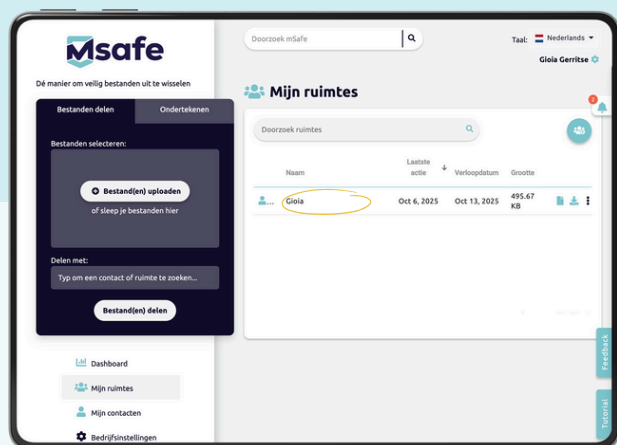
Msafe

Dé manier om veilig bestanden uit te wisselen

Bestanden delen | Ondertekenen

Bestanden selecteren:

Bestand(en) uploaden

of sleep je bestanden hier

Delen met:

Typ om een contact of ruimte te zoeken...

Bestand(en) delen

Dashboard

Mijn ruimtes

Mijn contacten

Bedrijfsinstellingen

Doorzoek mSafe

Taal: Nederlands

Gioia Gerritse

Mijn ruimtes

Doorzoek ruimtes

2

| | Naam | Laatste actie | Verloopdatum | Grootte | |
|---|---|---|---|---|---|
| ... | Gioia | Oct 6, 2025 | Oct 13, 2025 | 495.67 KB | |

Feedback

Tutorial